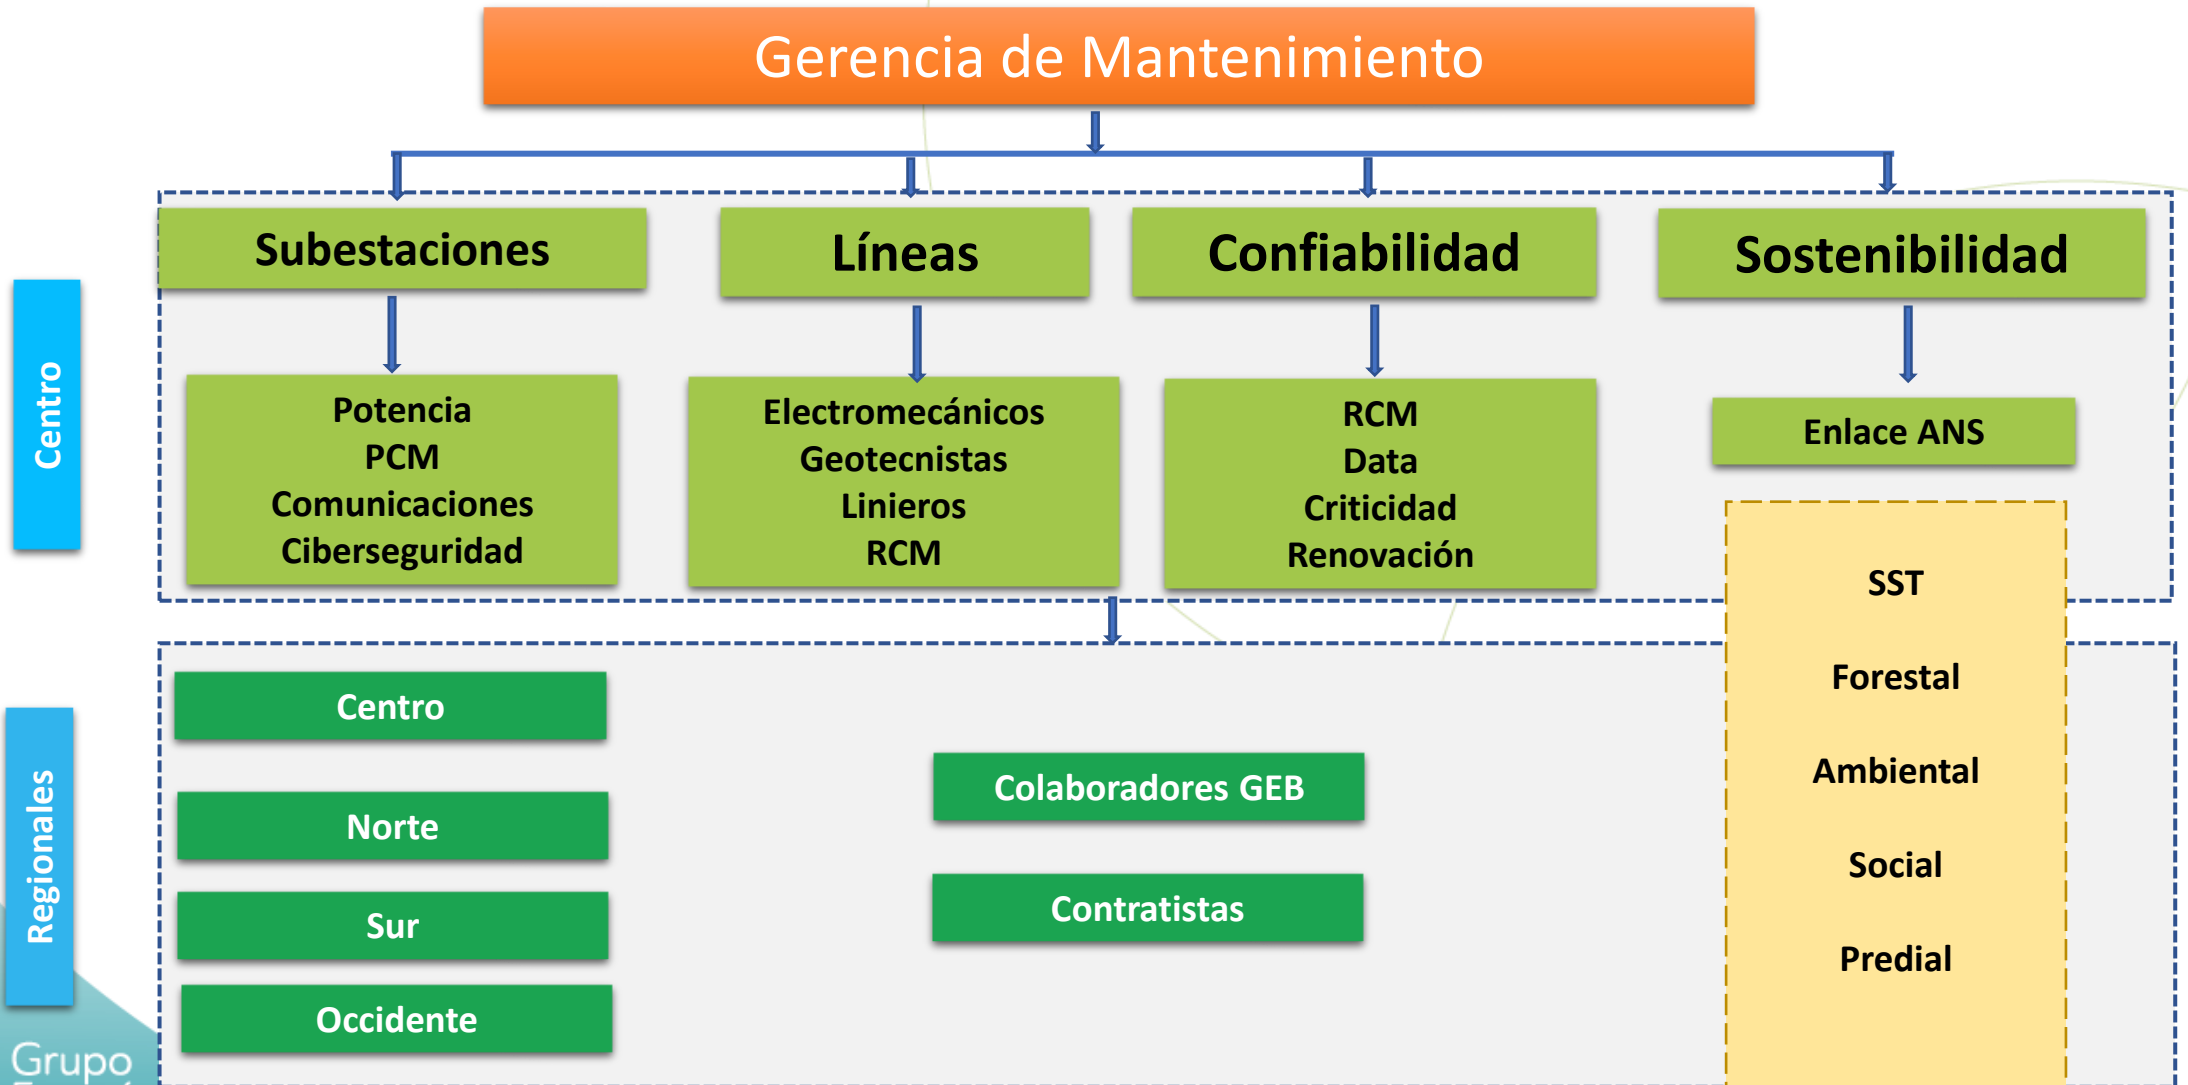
Gerencia de Mantenimiento

Centro

Subestaciones

Potencia
PCM
Comunicaciones
Ciberseguridad

Líneas

Electromecánicos
Geotecnistas
Linieros
RCM

Confiabilidad

RCM
Data
Criticidad
Renovación

Sostenibilidad

Enlace ANS

SST

Forestal

Ambiental

Social

Predial

Regionales

Centro

Norte

Sur

Occidente

Colaboradores GEB

Contratistas

Grupo